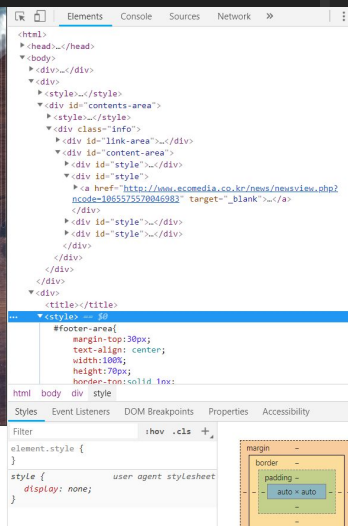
Elements Console Sources Network »

<html>
<head>…</head>
<body>
<div>…</div>
<div>
<style>…</style>
<div id="contents-area">
<style>…</style>
<div class="info">
<div id="link-area">…</div>
<div id="content-area">
<div id="style">…</div>
<div id="style">
<a href="http://www.ecomedia.co.kr/news/newsview.php?ncode=1065575570046983" target="_blank">…</a>
</div>
<div id="style">…</div>
<div id="style">…</div>
</div>
</div>
</div>
</div>
<div>
<title></title>
… <style> == $0
#footer-area{
margin-top:30px;
text-align: center;
width:100%;
height:70px;
border-top:solid 1px;

html body div style

Styles Event Listeners DOM Breakpoints Properties Accessibility

Filter :hov .cls +

element.style {
}

style { user agent stylesheet
display: none;
}

margin
–
border
–
padding –
auto × auto
–
–
–
– – – –